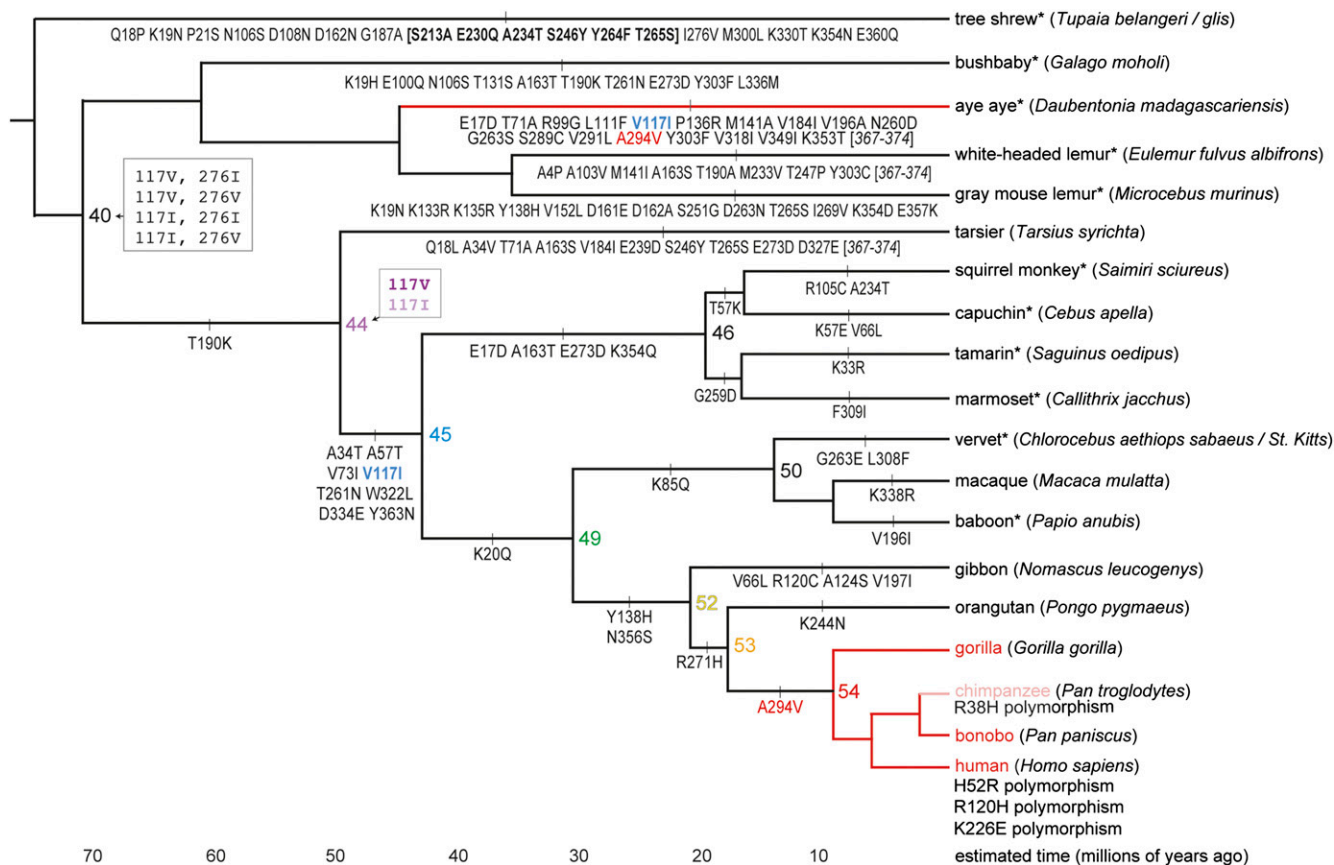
tree shrew* (Tupaia belangeri / glis)

Q18P K19N P21S N106S D108N D162N G187A **[S213A E230Q A234T S246Y Y264F T265S]** I276V M300L K330T K354N E360Q

bushbaby* (Galago moholi)

K19H E100Q N106S T131S A163T T190K T261N E273D Y303F L336M

aye aye* (Daubentonia madagascariensis)

E17D T71A R99G L111F V117I P136R M141A V184I V196A N260D G263S S289C V291L A294V Y303F V318I V349I K353T [367-374]

white-headed lemur* (Eulemur fulvus albifrons)

A4P A103V M141I A163S T190A M233V T247P Y303C [367-374]

gray mouse lemur* (Microcebus murinus)

K19N K133R K135R Y138H V152L D161E D162A S251G D263N T265S I269V K354D E357K

40

117V, 276I
117V, 276V
117I, 276I
117I, 276V

tarsier (Tarsius syrichta)

Q18L A34V T71A A163S V184I E239D S246Y T265S E273D D327E [367-374]

117V
117I

44

T190K

squirrel monkey* (Saimiri sciureus)

R105C A234T

T57K

46

capuchin* (Cebus apella)

K57E V66L

E17D A163T E273D K354Q

tamarin* (Saguinus oedipus)

K33R

G259D

marmoset* (Callithrix jacchus)

F309I

45

A34T A57T V73I V117I T261N W322L D334E Y363N

vervet* (Chlorocebus aethiops sabaeus / St. Kitts)

G263E L308F

50

K85Q

macaque (Macaca mulatta)

K338R

baboon* (Papio anubis)

V196I

K20Q

49

gibbon (Nomascus leucogenys)

V66L R120C A124S V197I

52

orangutan (Pongo pygmaeus)

K244N

Y138H N356S

R271H

53

gorilla (Gorilla gorilla)

A294V

54

chimpanzee (Pan troglodytes)
R38H polymorphism

bonobo (Pan paniscus)

human (Homo sapiens)
H52R polymorphism
R120H polymorphism
K226E polymorphism

70 60 50 40 30 20 10 estimated time (millions of years ago)